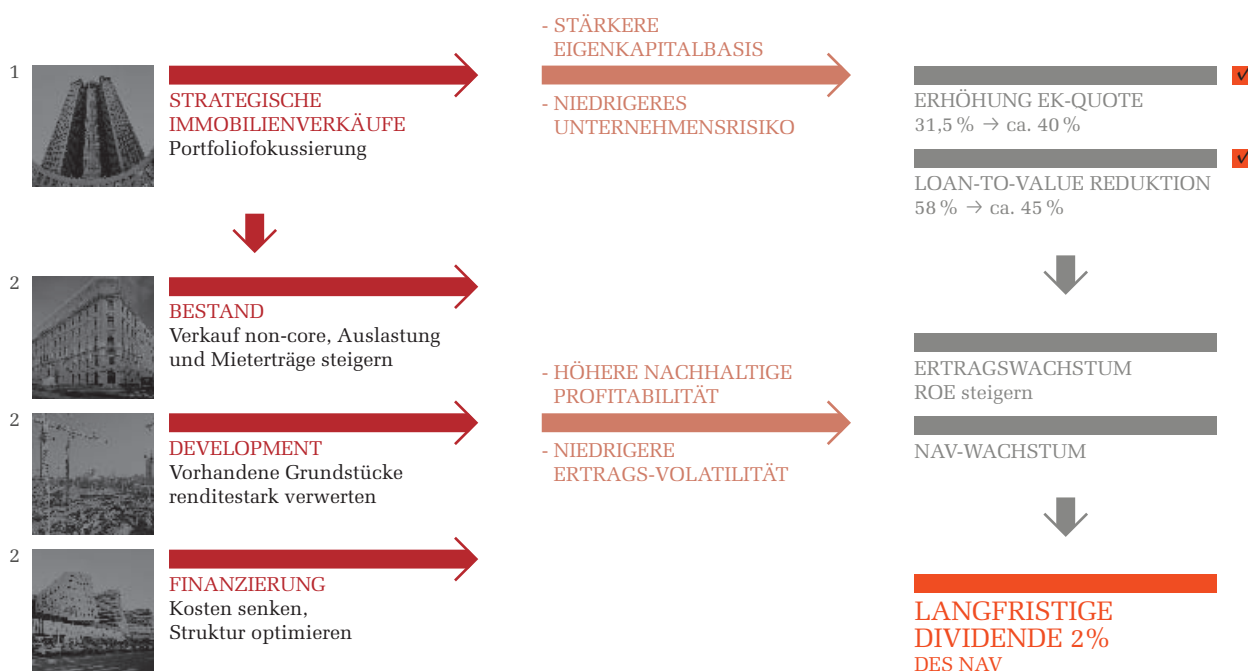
1

STRATEGISCHE IMMOBILIENVERKÄUFE
Portfoliofokussierung

2

BESTAND
Verkauf non-core, Auslastung und Mieterträge steigern

2

DEVELOPMENT
Vorhandene Grundstücke renditestark verwerten

2

FINANZIERUNG
Kosten senken, Struktur optimieren

- STÄRKERE EIGENKAPITALBASIS

- NIEDRIGERES UNTERNEHMENSRISIKO

- HÖHERE NACHHALTIGE PROFITABILITÄT

- NIEDRIGERE ERTRAGS-VOLATILITÄT

✓
ERHÖHUNG EK-QUOTE
31,5 % → ca. 40 %

✓
LOAN-TO-VALUE REDUKTION
58 % → ca. 45 %

ERTRAGSWACHSTUM
ROE steigern

NAV-WACHSTUM

LANGFRISTIGE DIVIDENDE 2%
DES NAV